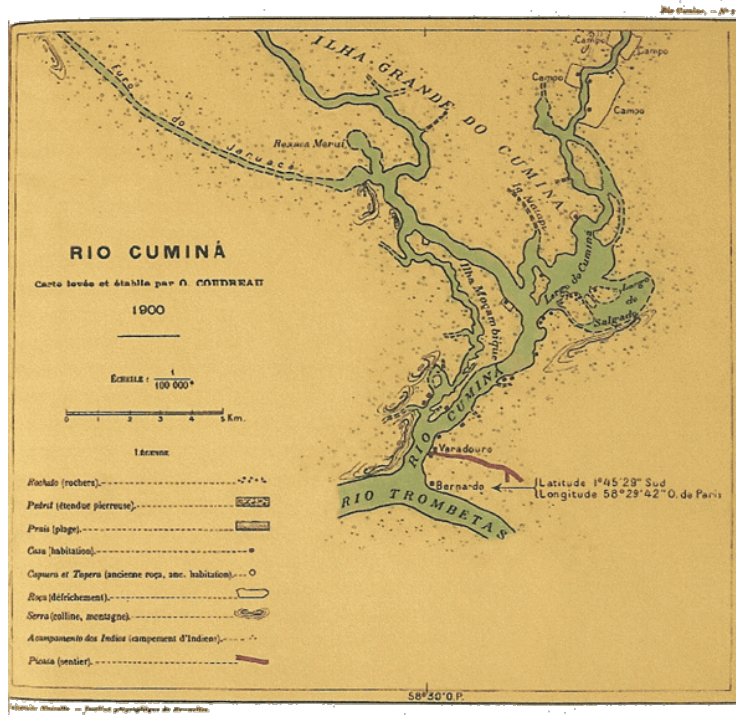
Rio Cuminá. — N° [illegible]

ILHA GRANDE DO CUMINÁ

Campo
Campo
Campo
Campo
Campo

Furo do Januacá

Resaca Marui

Ilha Mocambique

Lago do Cuminá

Lago do Salgado

RIO CUMINÁ

Carte levée et établie par O. COUDREAU

1900

ÉCHELLE : $\frac{1}{100\,000^e}$

0 1 2 3 4 5 Km.

LÉGENDE

Rochedo (rochers).

Pedral (étendue pierreuse).

Praia (plage).

Casa (habitation).

Capuera et Tapera (ancienne roça, anc. habitation).

Roça (défrichement).

Serra (colline, montagne).

Acampamento dos Indios (campement d'Indiens).

Picada (sentier).

RIO CUMINÁ

Varadouro

Bernardo

Latitude 1°45'29" Sud
Longitude 58°29'42" O. de Paris

RIO TROMBETAS

58°30'O.P.

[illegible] — Société géographique de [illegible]